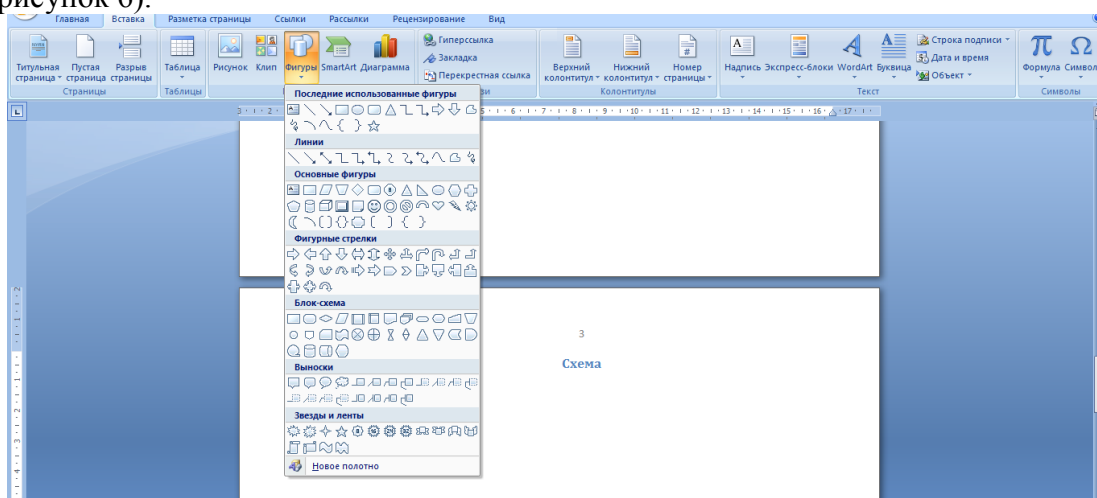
рисунок 6).

Главная Вставка Разметка страницы Ссылки Рассылки Рецензирование Вид

Титульная страница Пустая страница Разрыв страницы
Страницы
Таблица
Таблицы
Рисунок Клип Фигуры SmartArt Диаграмма
Гиперссылка
Закладка
Перекрестная ссылка
Верхний колонтитул Нижний колонтитул Номер страницы
Колонтитулы
Надпись Экспресс-блоки WordArt Буквица
Строка подписи
Дата и время
Объект
Текст
Формула Символ
Символы

Последние использованные фигуры
Линии
Основные фигуры
Фигурные стрелки
Блок-схема
Выноски
Звезды и ленты
Новое полотно

3

Схема